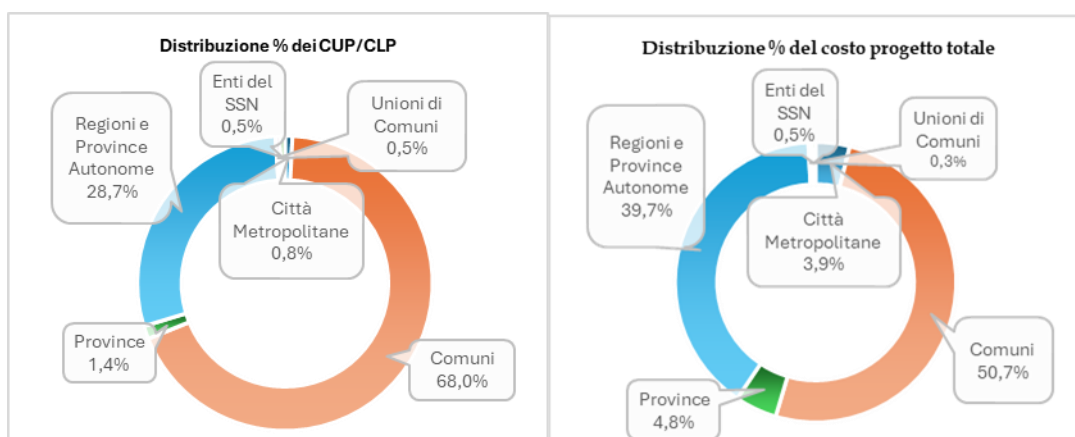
Distribuzione % dei CUP/CLP

Enti del SSN 0,5%

Unioni di Comuni 0,5%

Regioni e Province Autonome 28,7%

Città Metropolitane 0,8%

Province 1,4%

Comuni 68,0%

Distribuzione % del costo progetto totale

Enti del SSN 0,5%

Unioni di Comuni 0,3%

Regioni e Province Autonome 39,7%

Città Metropolitane 3,9%

Comuni 50,7%

Province 4,8%